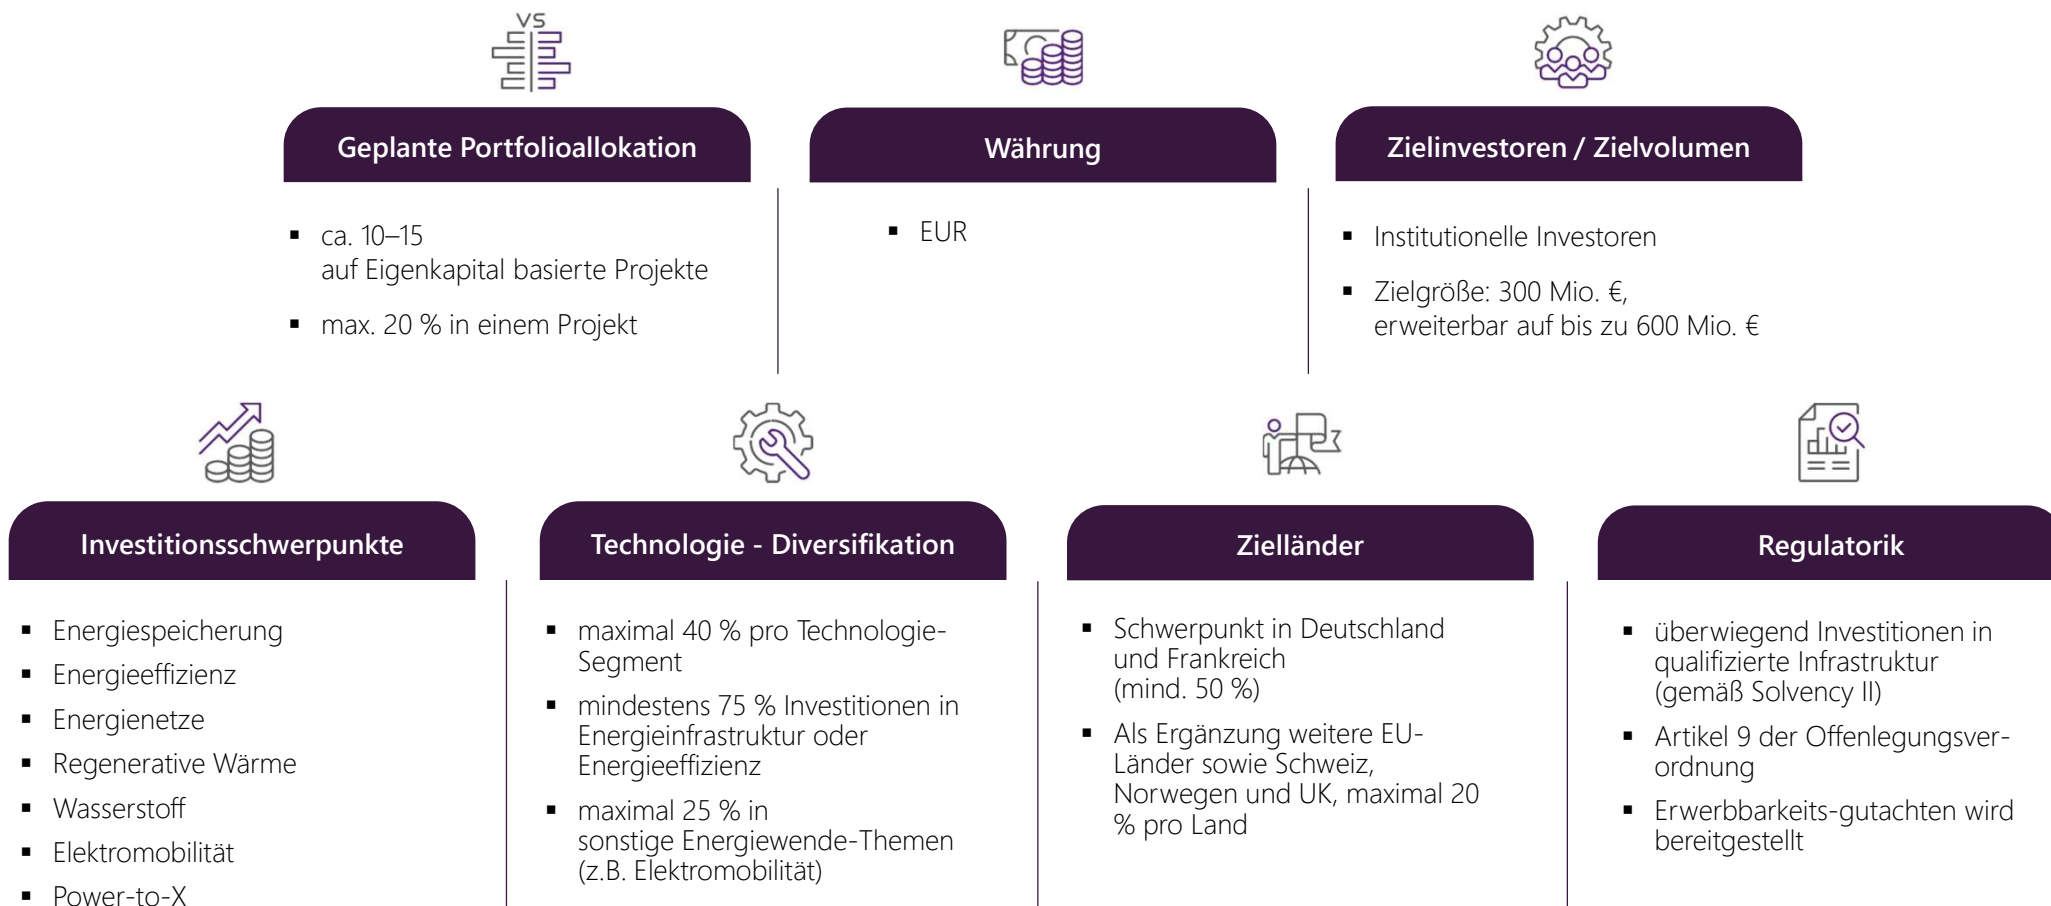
VS

Geplante Portfolioallokation

- ca. 10–15 auf Eigenkapital basierte Projekte
- max. 20 % in einem Projekt

Währung

- EUR

Zielinvestoren / Zielvolumen

- Institutionelle Investoren
- Zielgröße: 300 Mio. €, erweiterbar auf bis zu 600 Mio. €

Investitionsschwerpunkte

- Energiespeicherung
- Energieeffizienz
- Energienetze
- Regenerative Wärme
- Wasserstoff
- Elektromobilität
- Power-to-X

Technologie - Diversifikation

- maximal 40 % pro Technologie-Segment
- mindestens 75 % Investitionen in Energieinfrastruktur oder Energieeffizienz
- maximal 25 % in sonstige Energiewende-Themen (z.B. Elektromobilität)

Zielländer

- Schwerpunkt in Deutschland und Frankreich (mind. 50 %)
- Als Ergänzung weitere EU-Länder sowie Schweiz, Norwegen und UK, maximal 20 % pro Land

Regulatorik

- überwiegend Investitionen in qualifizierte Infrastruktur (gemäß Solvency II)
- Artikel 9 der Offenlegungsverordnung
- Erwerbbarkeits-gutachten wird bereitgestellt